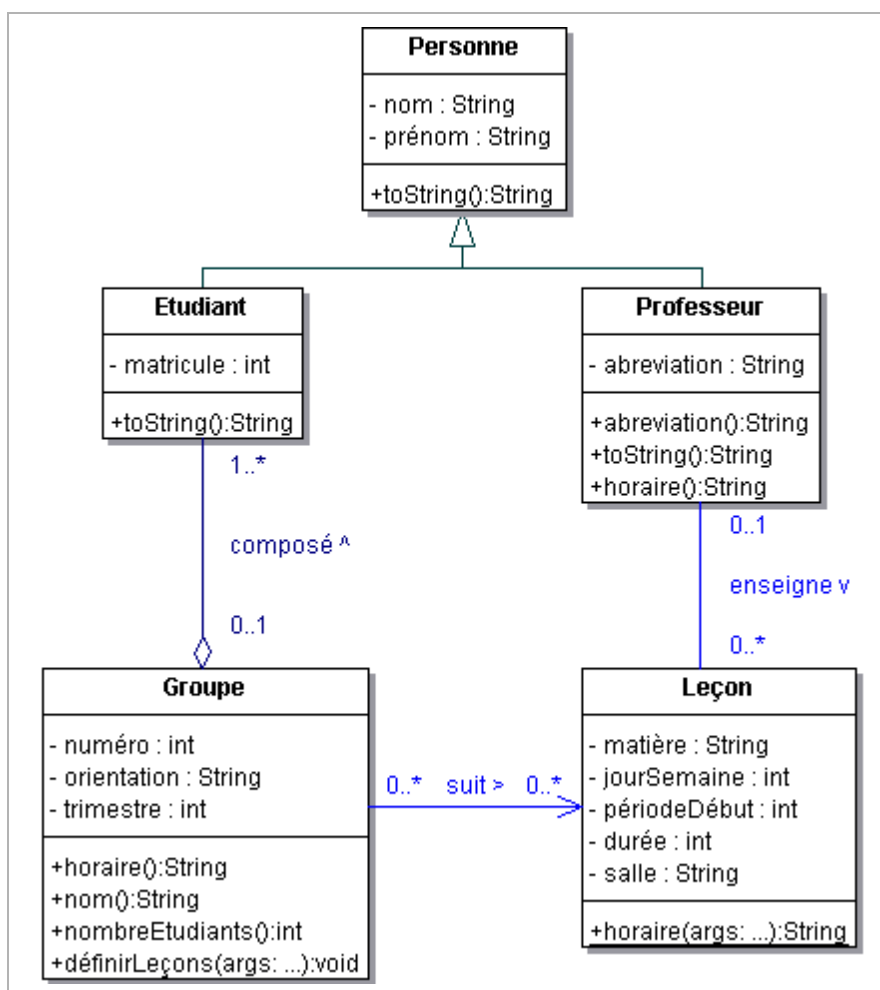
Personne

- nom : String
- prénom : String

+toString():String

Etudiant

- matricule : int

+toString():String

Professeur

- abreviation : String

+abreviation():String
+toString():String
+horaire():String

1..*

composé ^

0..1

0..1

enseigne v

0..*

Groupe

- numéro : int
- orientation : String
- trimestre : int

+horaire():String
+nom():String
+nombreEtudiants():int
+définirLeçons(args: ...):void

0..* suit > 0..*

Leçon

- matière : String
- jourSemaine : int
- périodeDébut : int
- durée : int
- salle : String

+horaire(args: ...):String